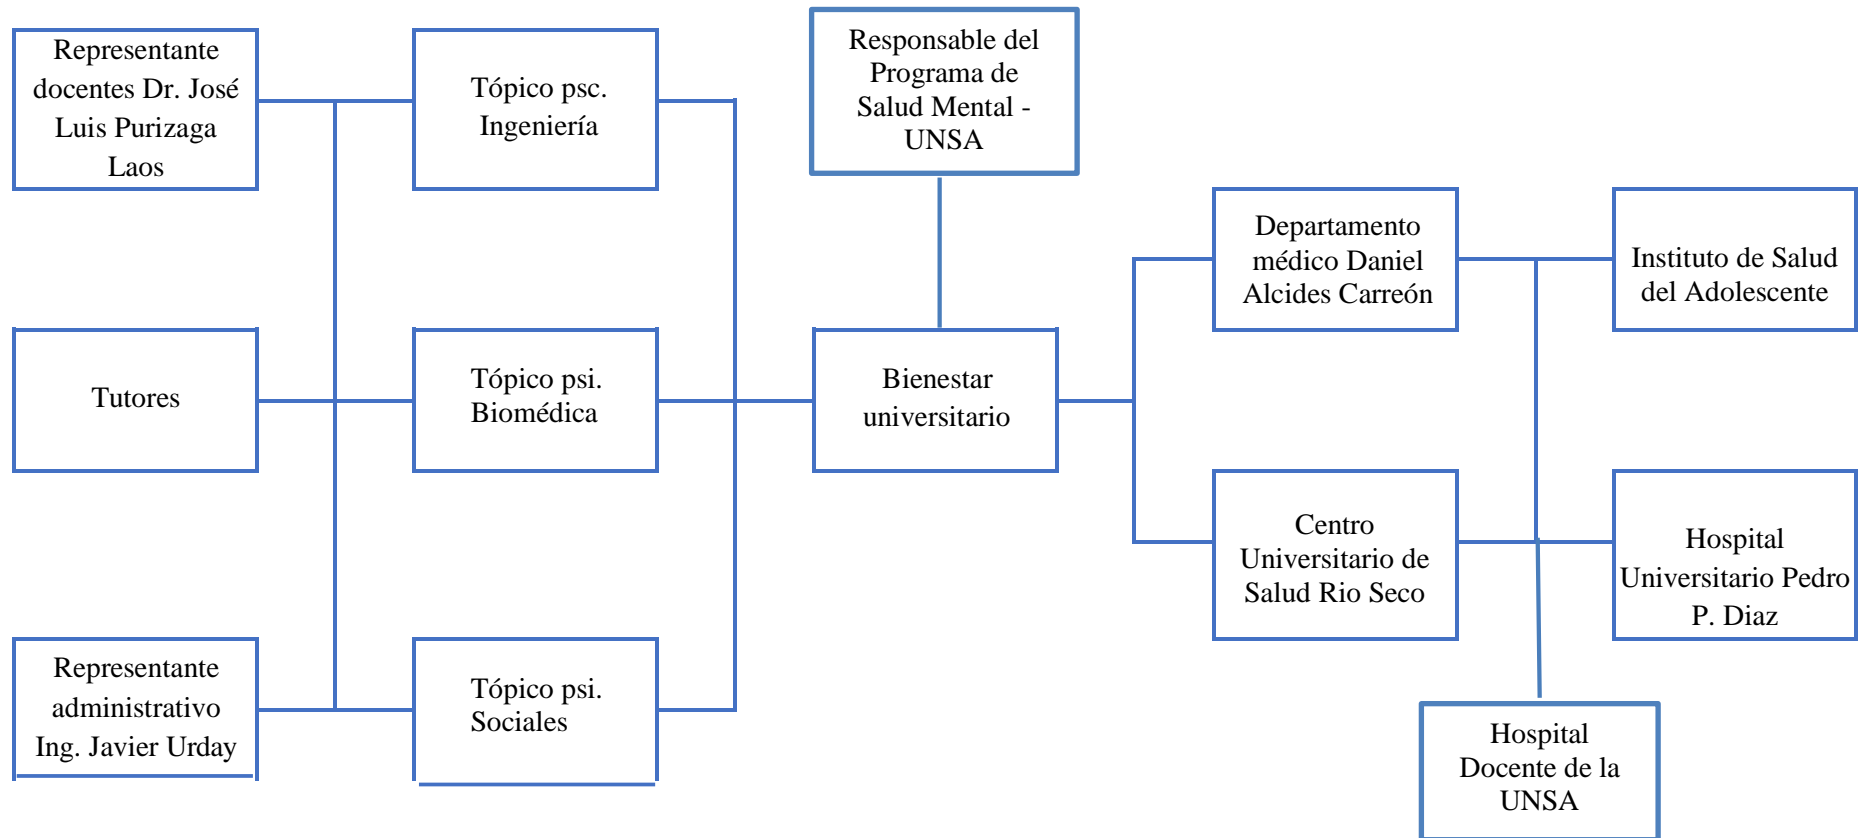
Representante docentes Dr. José Luis Purizaga Laos

Tópico psc. Ingeniería

Responsable del Programa de Salud Mental - UNSA

Tutores

Tópico psi. Biomédica

Bienestar universitario

Departamento médico Daniel Alcides Carreón

Instituto de Salud del Adolescente

Representante administrativo Ing. Javier Urday

Tópico psi. Sociales

Centro Universitario de Salud Rio Seco

Hospital Universitario Pedro P. Diaz

Hospital Docente de la UNSA